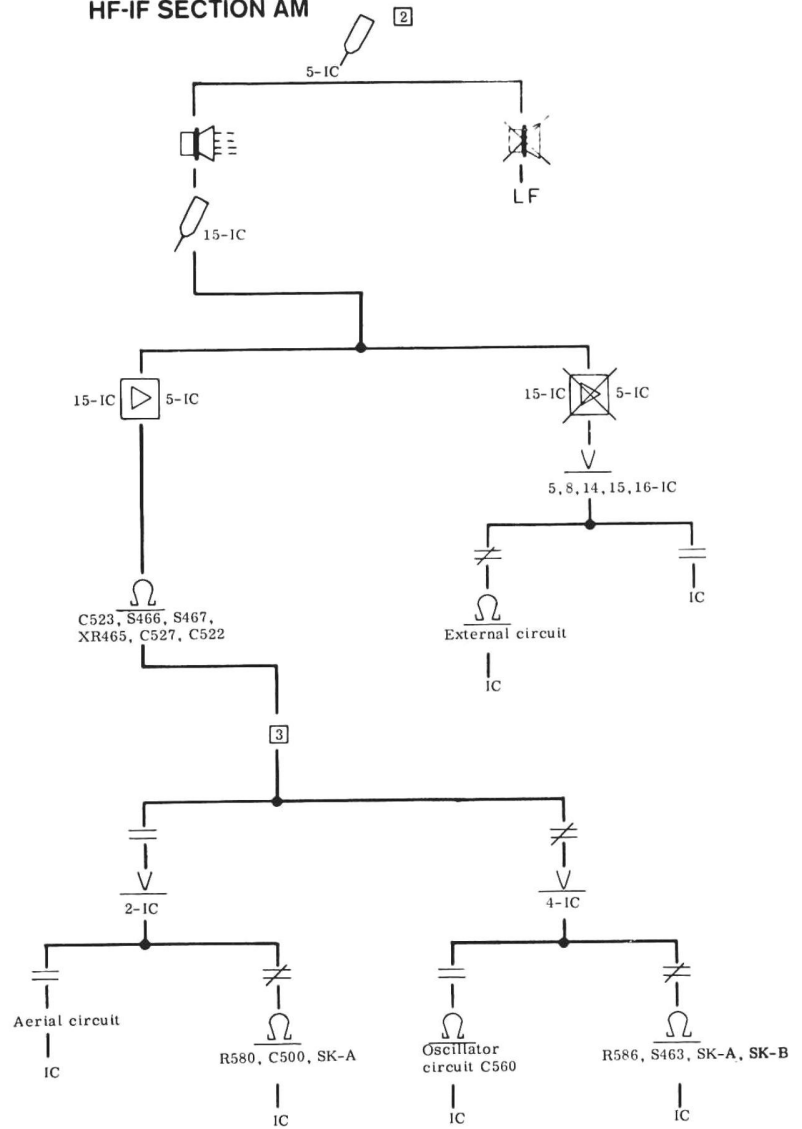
HF-IF SECTION AM

2

5-IC

LF

15-IC

15-IC 5-IC

15-IC 5-IC

V
5, 8, 14, 15, 16-IC

$\Omega$
C523, S466, S467, XR465, C527, C522

$\Omega$
External circuit

IC

IC

3

V
2-IC

V
4-IC

Aerial circuit

IC

$\Omega$
R580, C500, SK-A

IC

$\Omega$
Oscillator circuit C560

IC

$\Omega$
R586, S463, SK-A, SK-B

IC